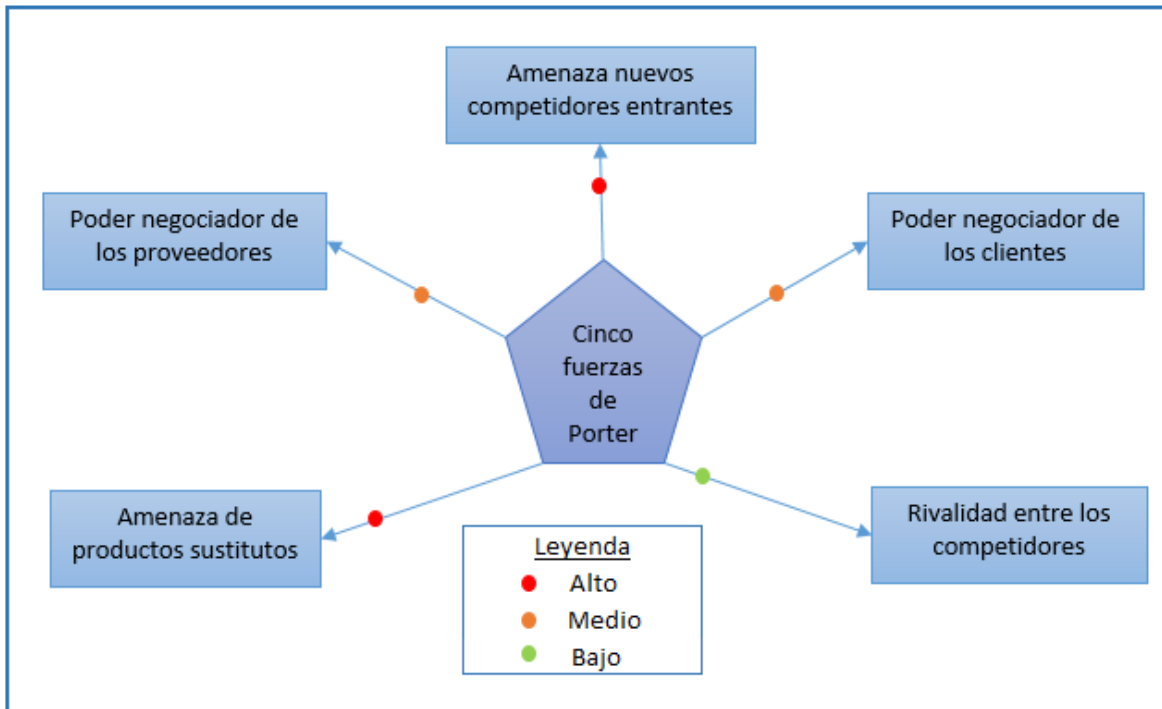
Amenaza nuevos competidores entrantes

Poder negociador de los proveedores

Poder negociador de los clientes

Cinco fuerzas de Porter

Amenaza de productos sustitutos

Rivalidad entre los competidores

Leyenda
Alto
Medio
Bajo